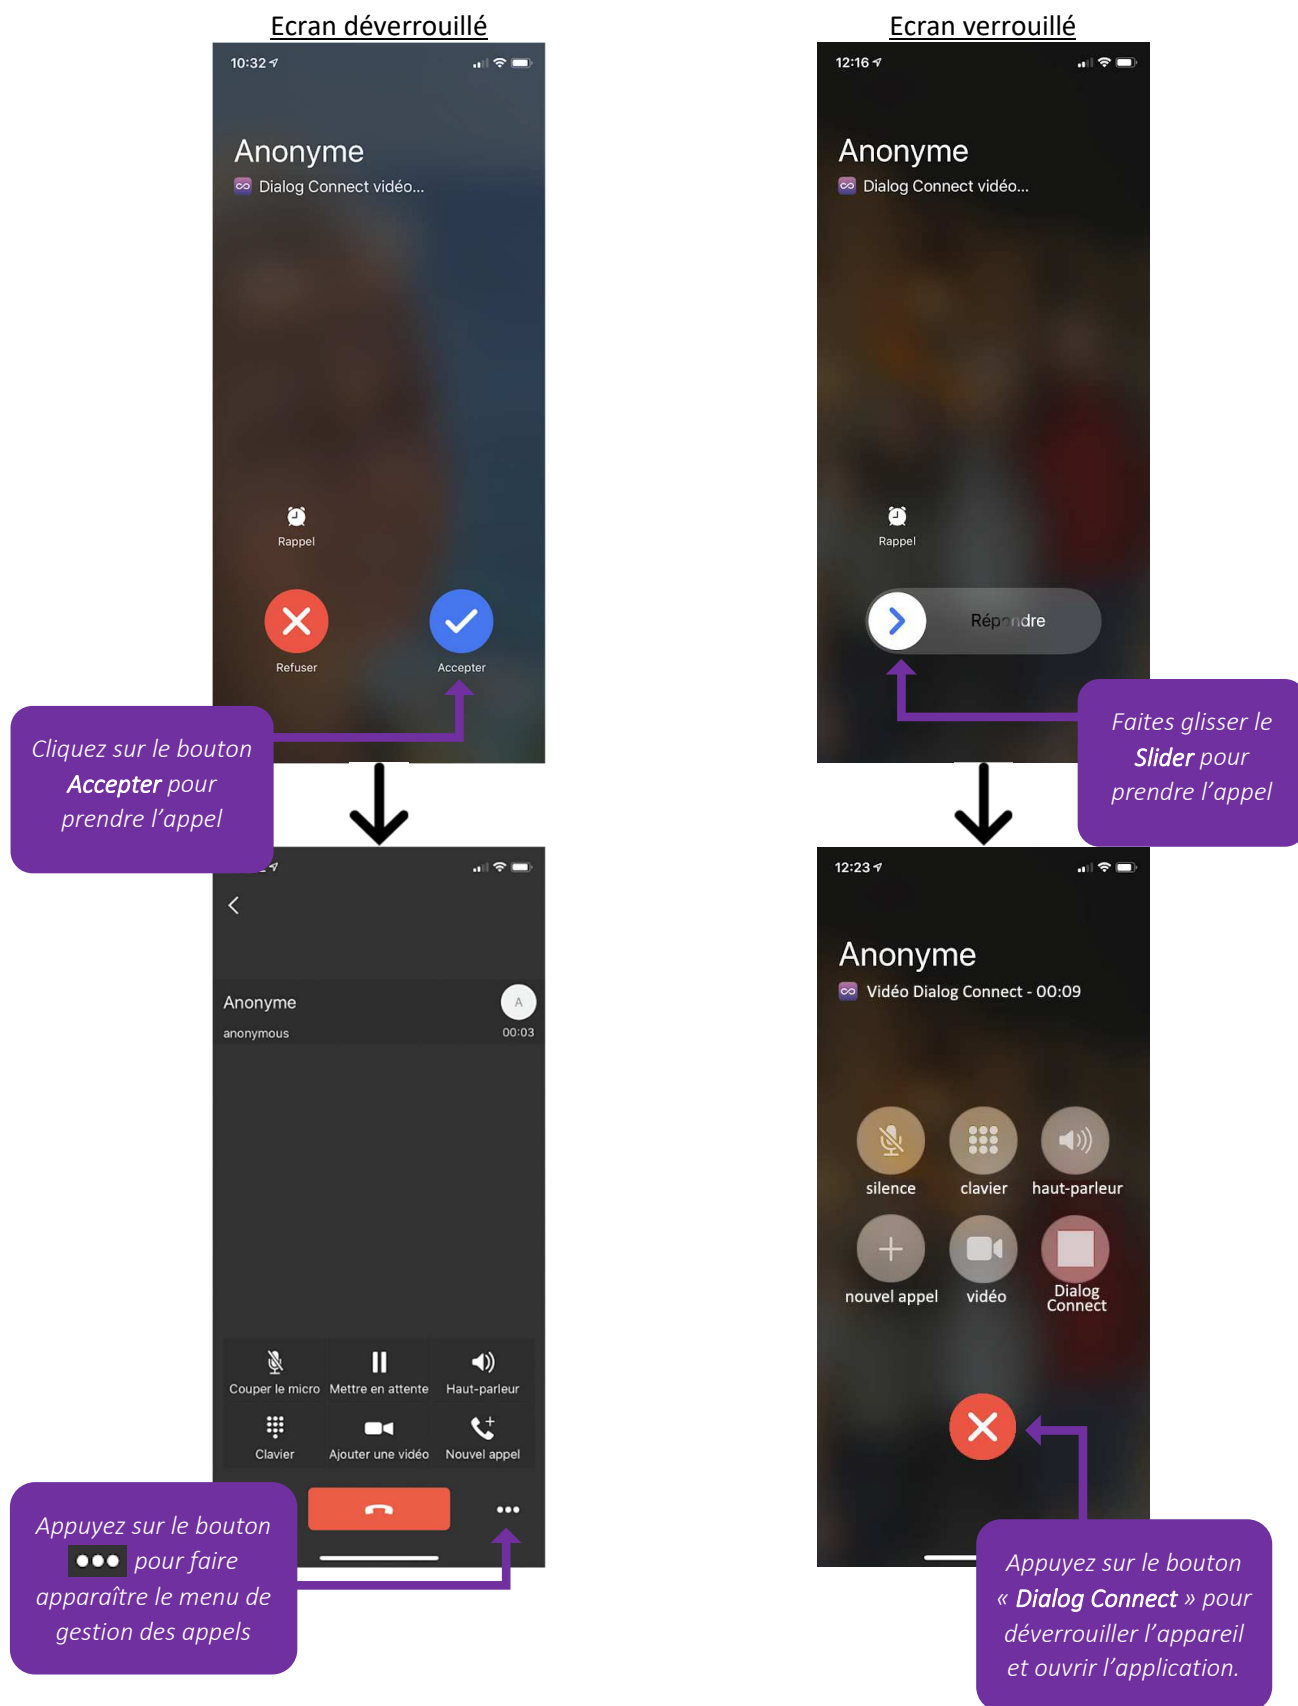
Ecran déverrouillé

10:32

Anonyme

Dialog Connect vidéo...

Rappel

Refuser

Accepter

Cliquez sur le bouton *Accepter* pour prendre l'appel

Anonyme

anonymous

A

00:03

Couper le micro

Mettre en attente

Haut-parleur

Clavier

Ajouter une vidéo

Nouvel appel

Appuyez sur le bouton ●●● pour faire apparaître le menu de gestion des appels

Ecran verrouillé

12:16

Anonyme

Dialog Connect vidéo...

Rappel

Répondre

Faites glisser le *Slider* pour prendre l'appel

12:23

Anonyme

Vidéo Dialog Connect - 00:09

silence

clavier

haut-parleur

nouvel appel

vidéo

Dialog Connect

Appuyez sur le bouton « *Dialog Connect* » pour déverrouiller l'appareil et ouvrir l'application.